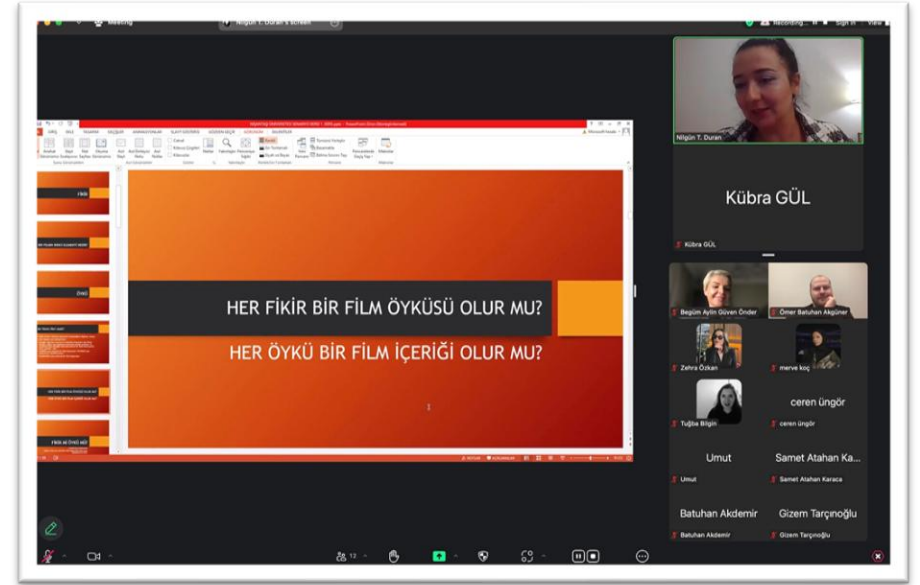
Meeting

Nilgün T. Duran's screen

Recording...

Sign in

View

HER FİKİR BİR FİLM ÖYKÜSÜ OLUR MU?

HER ÖYKÜ BİR FİLM İÇERİĞİ OLUR MU?

FİKİR

ÖYKÜ

Nilgün T. Duran

Kübra GÜL

Kübra GÜL

Begüm Aylin Güven Önder

Ömer Batuhan Akgüner

Zehra Özkan

merve koç

Tuğba Bilgin

ceren üngör

ceren üngör

Umut

Umut

Samet Atahan Ka...

Samet Atahan Karaca

Batuhan Akdemir

Batuhan Akdemir

Gizem Tarçınoğlu

Gizem Tarçınoğlu

13